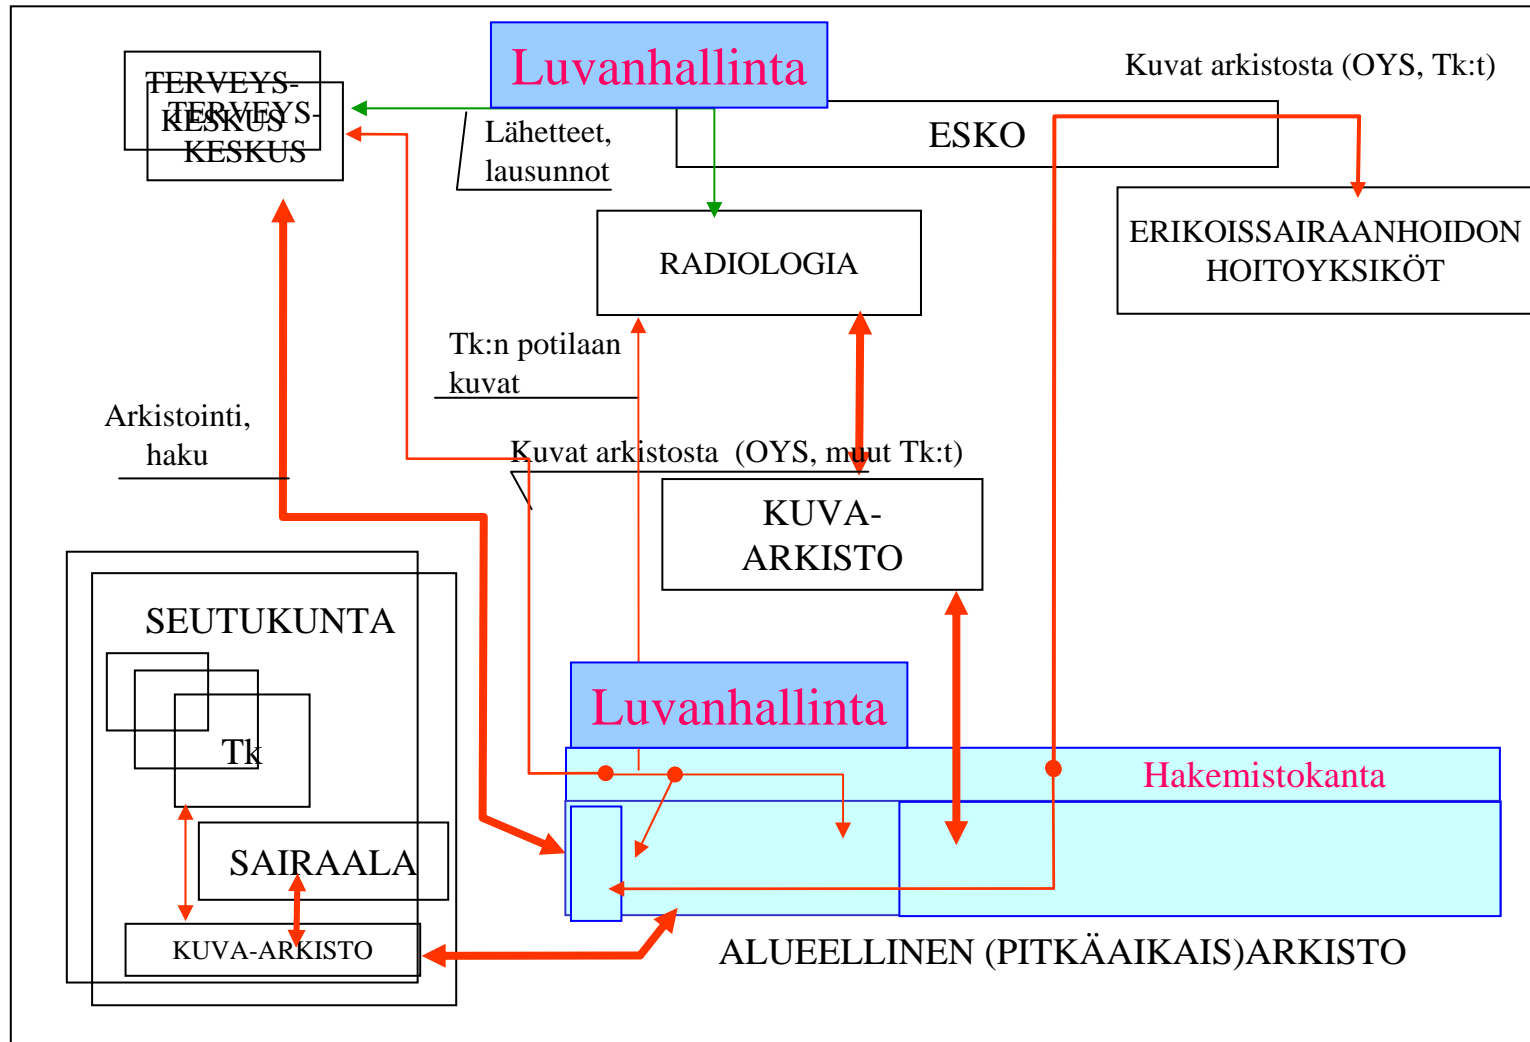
TERVEYS-
KESKUS

TERVEYS-
KESKUS

Luvanhallinta

Kuvat arkistosta (OYS, Tk:t)

Lähetteet,
lausunnot

ESKO

RADIOLOGIA

ERIKOISSAIRAANHOIDON
HOITOYKSIKÖT

Tk:n potilaan
kuvat

Arkistointi,
haku

Kuvat arkistosta (OYS, muut Tk:t)

KUVA-
ARKISTO

SEUTUKUNTA

Tk

Luvanhallinta

Hakemistokanta

SAIRAALA

KUVA-ARKISTO

ALUEELLINEN (PITKÄAIKAIS)ARKISTO